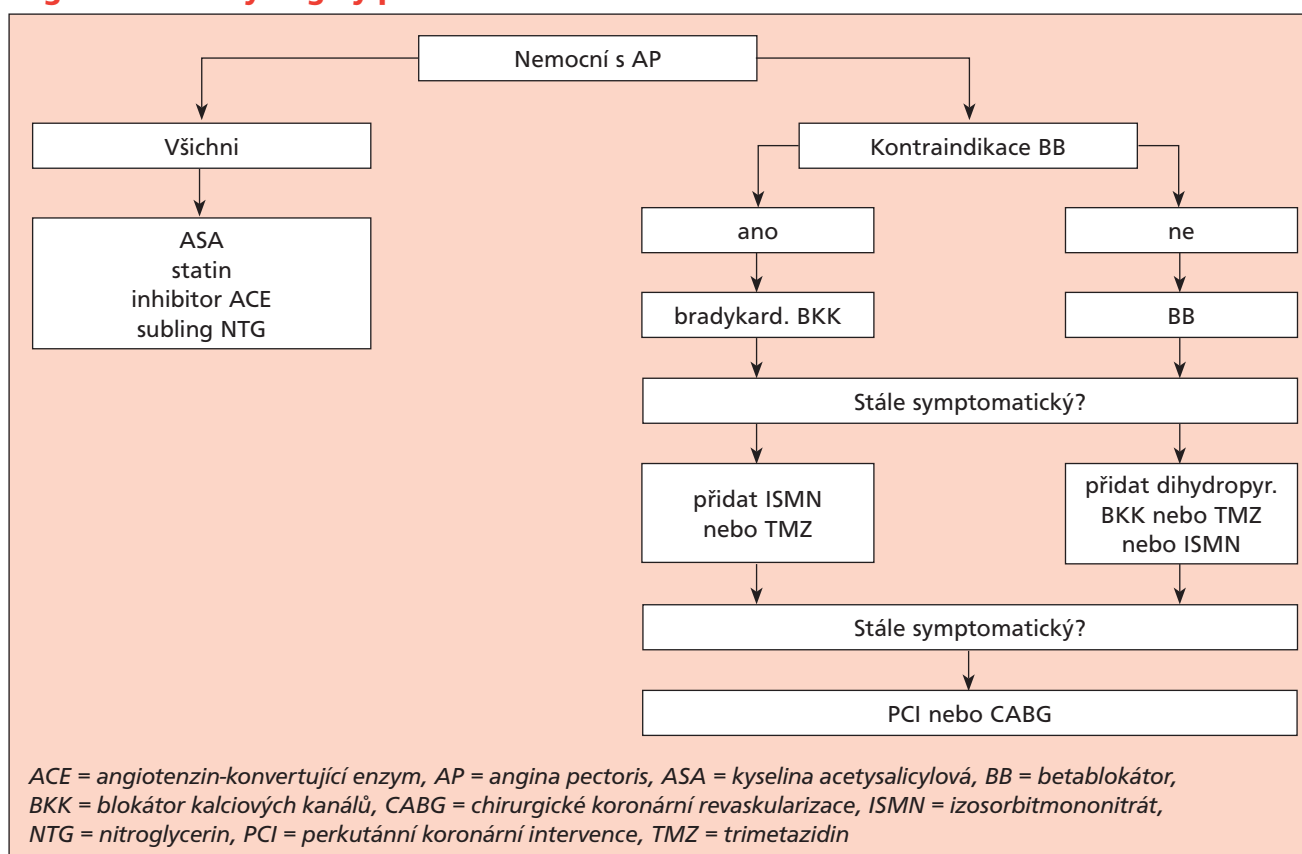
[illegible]

Nemocní s AP

Všichni

ASA
statin
inhibitor ACE
subling NTG

Kontraindikace BB

ano

ne

bradykard. BKK

BB

Stále symptomatický?

přidat ISMN nebo TMZ

přidat dihydropyr. BKK nebo TMZ nebo ISMN

Stále symptomatický?

PCI nebo CABG

*ACE = angiotenzin-konvertující enzym, AP = angina pectoris, ASA = kyselina acetysalicylová, BB = betablokátor, BKK = blokátor kalciových kanálů, CABG = chirurgické koronární revaskularizace, ISMN = izosorbitmononitrát, NTG = nitroglycerin, PCI = perkutánní koronární intervence, TMZ = trimetazidin*